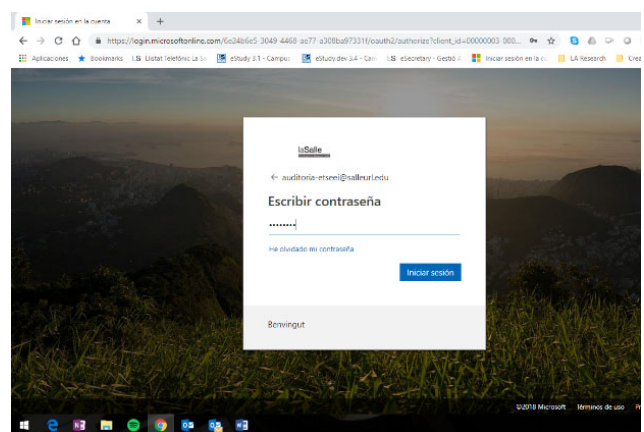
Iniciar sesión en la cuenta ×

https://login.microsoftonline.com/6e24b6e5-3049-4468-ae77-a308ba97331f/oauth2/authorize?client_id=00000003-000...

Aplicaciones Bookmarks LS Llistat Telèfonic La Sa eStudy 3.1 - Campus eStudy.dev 3.4 - Can LS eSecretary - Gestió A Iniciar sesión en la cu LA Research Crea

laSalle

← auditoria-etseei@salleurl.edu

Escribir contraseña

••••••••

He olvidado mi contraseña

Iniciar sesión

Benvingut

©2018 Microsoft Términos de uso